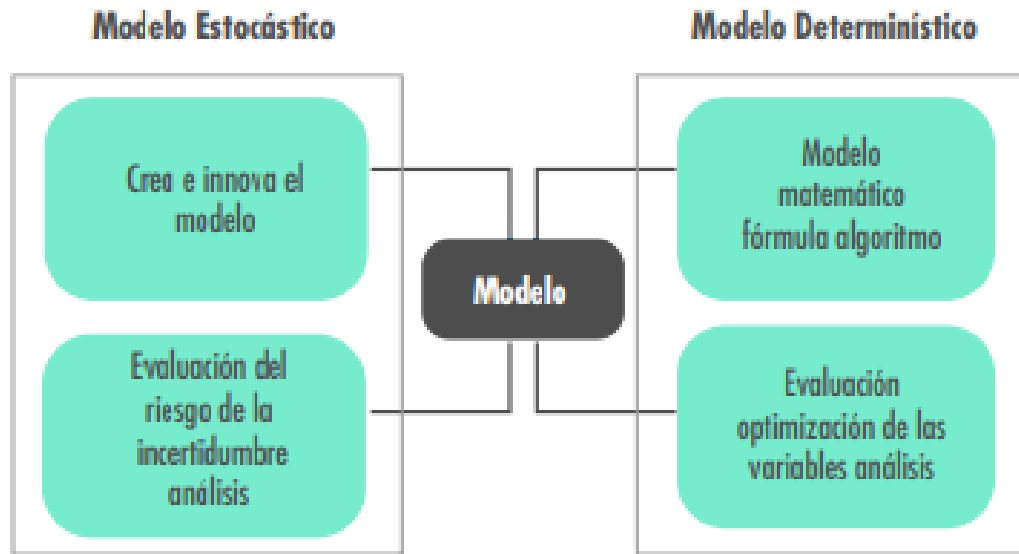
Modelo Estocástico

Crea e innova el modelo

Evaluación del riesgo de la incertidumbre análisis

Modelo

Modelo Determinístico

Modelo matemático fórmula algoritmo

Evaluación optimización de las variables análisis